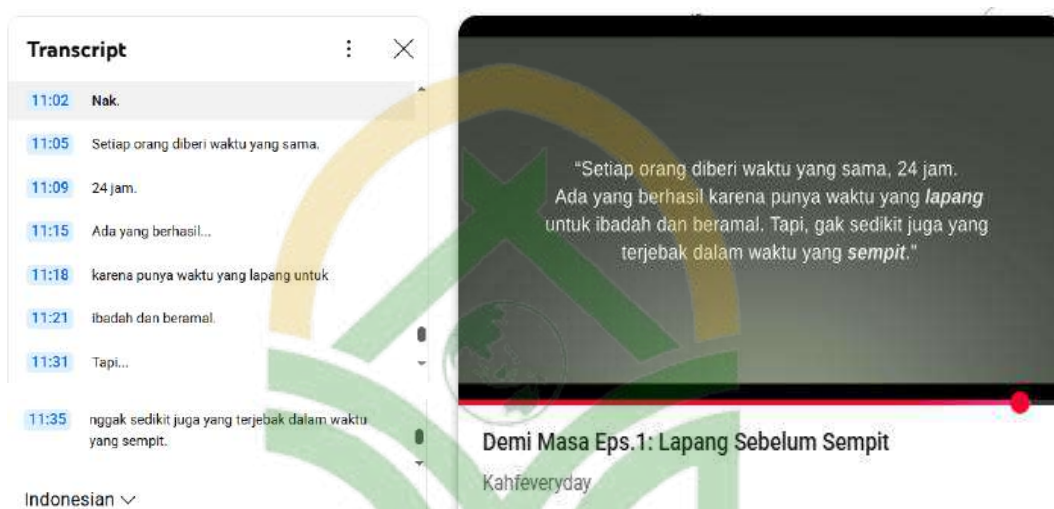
Transcript

11:02 Nak.

11:05 Setiap orang diberi waktu yang sama.

11:09 24 jam.

11:15 Ada yang berhasil...

11:18 karena punya waktu yang lapang untuk

11:21 ibadah dan beramal.

11:31 Tapi...

11:35 nggak sedikit juga yang terjebak dalam waktu yang sempit.

Indonesian

"Setiap orang diberi waktu yang sama, 24 jam. Ada yang berhasil karena punya waktu yang ***lapang*** untuk ibadah dan beramal. Tapi, gak sedikit juga yang terjebak dalam waktu yang ***sempit***."

Demi Masa Eps.1: Lapang Sebelum Sempit

Kahfeveryday